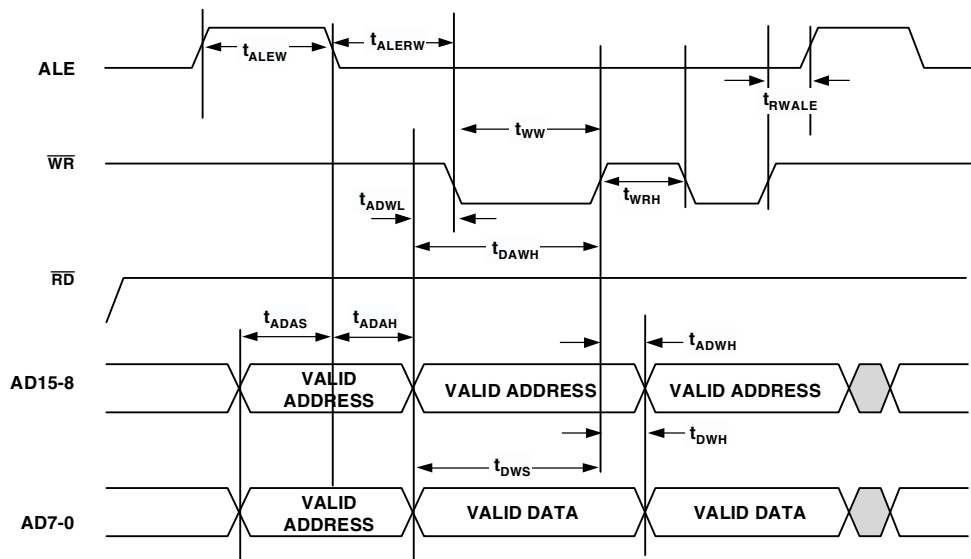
ALE

$t_{ALEW}$

$t_{ALERW}$

$t_{RWALE}$

$\overline{WR}$

$t_{WW}$

$t_{ADWL}$

$t_{WRH}$

$t_{DAWH}$

$\overline{RD}$

$t_{ADAS}$

$t_{ADAH}$

$t_{ADWH}$

AD15-8

VALID ADDRESS

VALID ADDRESS

VALID ADDRESS

$t_{DWH}$

$t_{DWS}$

AD7-0

VALID ADDRESS

VALID DATA

VALID DATA